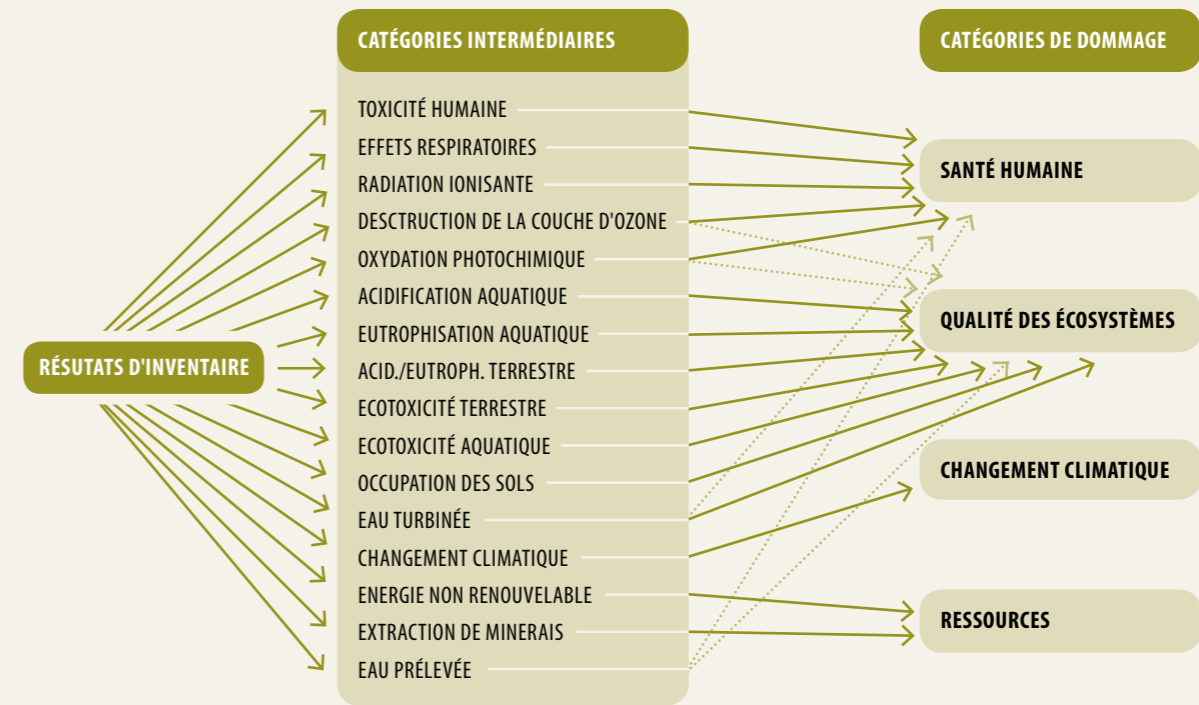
RÉSUTATS D'INVENTAIRE

CATÉGORIES INTERMÉDIAIRES

TOXICITÉ HUMAINE
EFFETS RESPIRATOIRES
RADIATION IONISANTE
DESCTRUCTION DE LA COUCHE D'OZONE
OXYDATION PHOTOCHIMIQUE
ACIDIFICATION AQUATIQUE
EUTROPHISATION AQUATIQUE
ACID./EUTROPH. TERRESTRE
ECOTOXICITÉ TERRESTRE
ECOTOXICITÉ AQUATIQUE
OCCUPATION DES SOLS
EAU TURBINÉE
CHANGEMENT CLIMATIQUE
ENERGIE NON RENOUVELABLE
EXTRACTION DE MINERAIS
EAU PRÉLEVÉE

CATÉGORIES DE DOMMAGE

SANTÉ HUMAINE
QUALITÉ DES ÉCOSYSTÈMES
CHANGEMENT CLIMATIQUE
RESSOURCES